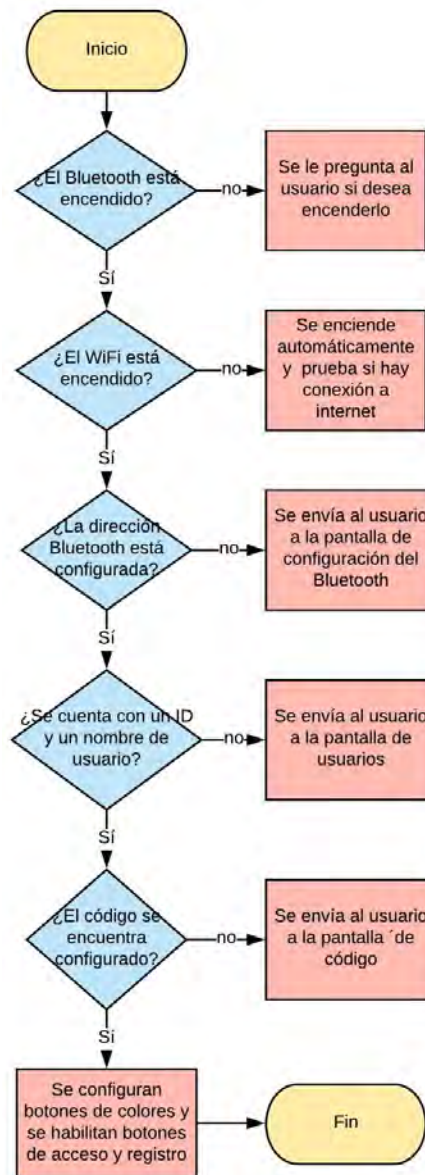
Inicio

¿El Bluetooth está encendido?

no

Se le pregunta al usuario si desea encenderlo

Sí

¿El WiFi está encendido?

no

Se enciende automáticamente y prueba si hay conexión a internet

Sí

¿La dirección Bluetooth está configurada?

no

Se envía al usuario a la pantalla de configuración del Bluetooth

Sí

¿Se cuenta con un ID y un nombre de usuario?

no

Se envía al usuario a la pantalla de usuarios

Sí

¿El código se encuentra configurado?

no

Se envía al usuario a la pantalla ´de código

Sí

Se configuran botones de colores y se habilitan botones de acceso y registro

Fin